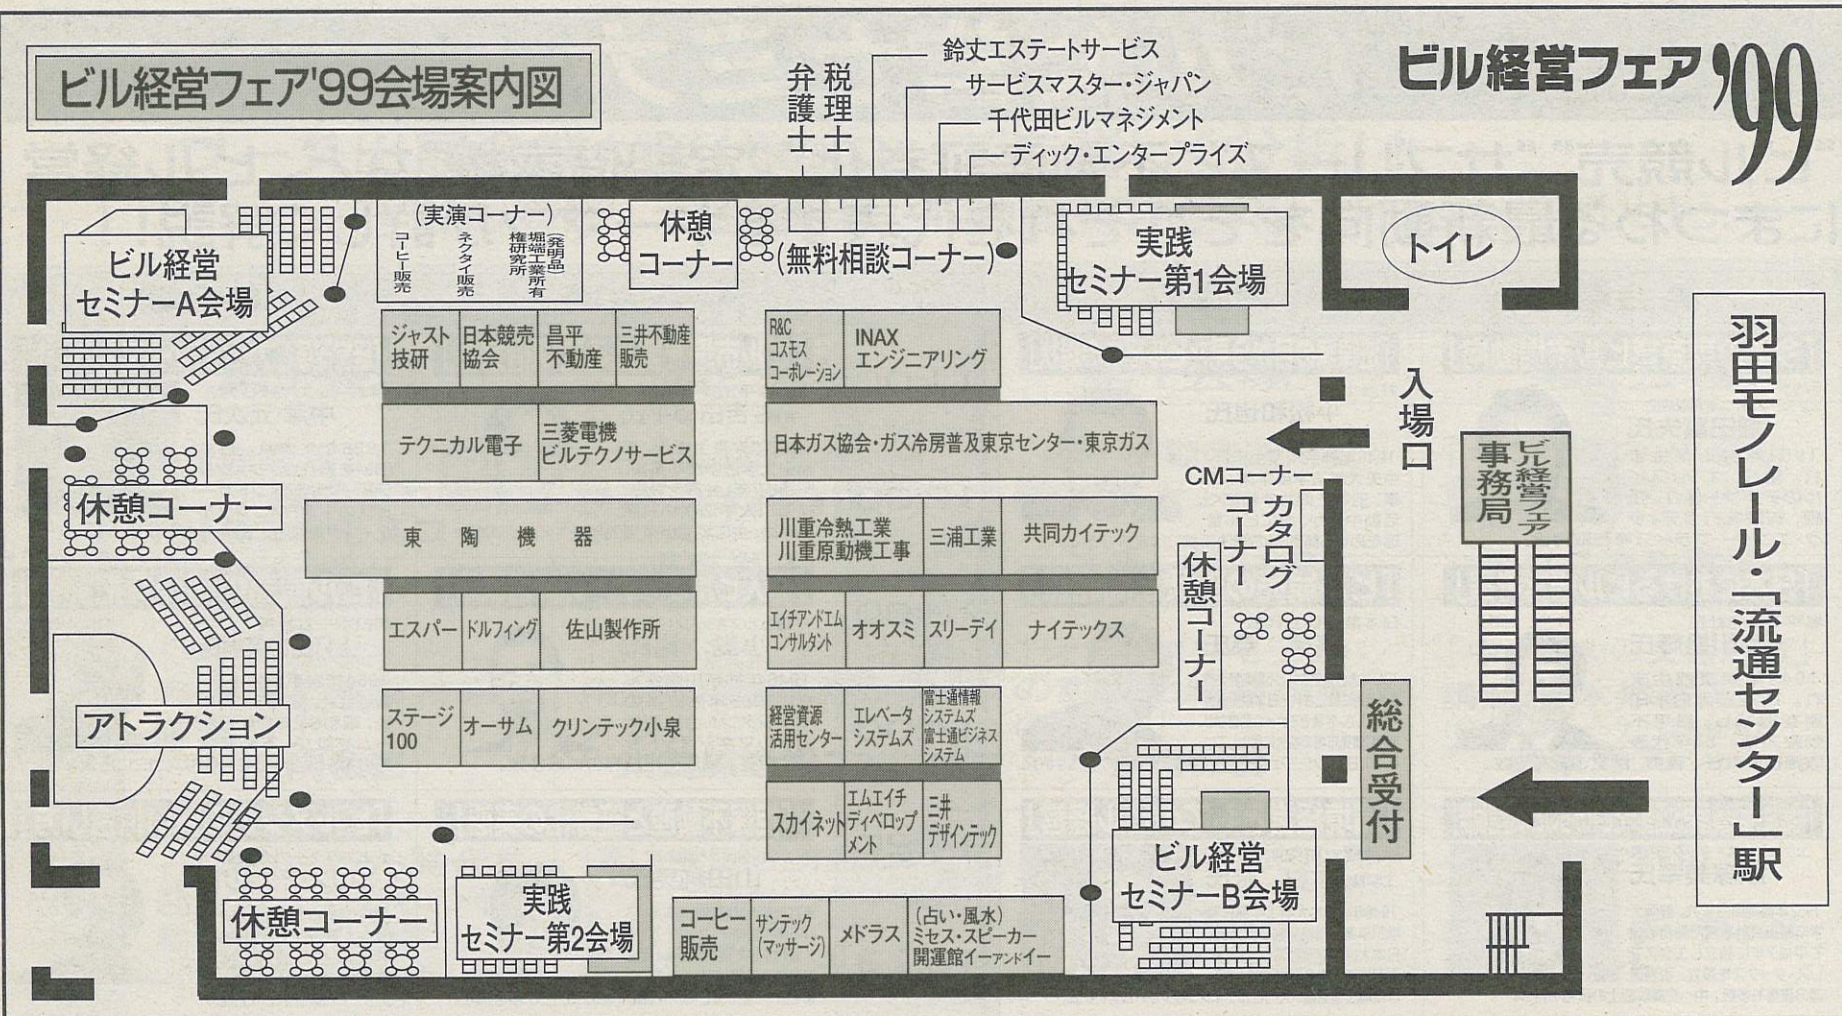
ビル経営フェア'99会場案内図

ビル経営フェア'99

税理士
弁護士
鈴丈エステートサービス
サービスマスター・ジャパン
千代田ビルマネジメント
ディック・エンタープライズ

ビル経営セミナーA会場
(実演コーナー)
コーヒー販売
ネクタイ販売
堀端工業所 権利研究所 (発明品所有)
休憩コーナー
(無料相談コーナー)
実践セミナー第1会場
トイレ

ジャスト技研
日本競売協会
昌平不動産
三井不動産販売
R&Cコスモスコーポレーション
INAXエンジニアリング
テクニカル電子
三菱電機ビルテクノサービス
日本ガス協会・ガス冷房普及東京センター・東京ガス
入場口
休憩コーナー
CMコーナー
カタログコーナー
ビル経営フェア事務局
羽田モノレール・「流通センター」駅
東陶機器
川重冷熱工業
川重原動機工事
三浦工業
共同カイテック
休憩コーナー
エスパー
ドルフィング
佐山製作所
エイチアンドエムコンサルタント
オオスミ
スリーデイ
ナイテックス
アトラクション
ステージ100
オーサム
クリンテック小泉
経営資源活用センター
エレベータシステムズ
富士通情報システムズ
富士通ビジネスシステム
総合受付
スカイネット
エムエイチディベロップメント
三井デザインテック
休憩コーナー
実践セミナー第2会場
コーヒー販売
サンテック(マッサージ)
メドラス
(占い・風水)ミセス・スピーカー開運館イーアンドイー
ビル経営セミナーB会場